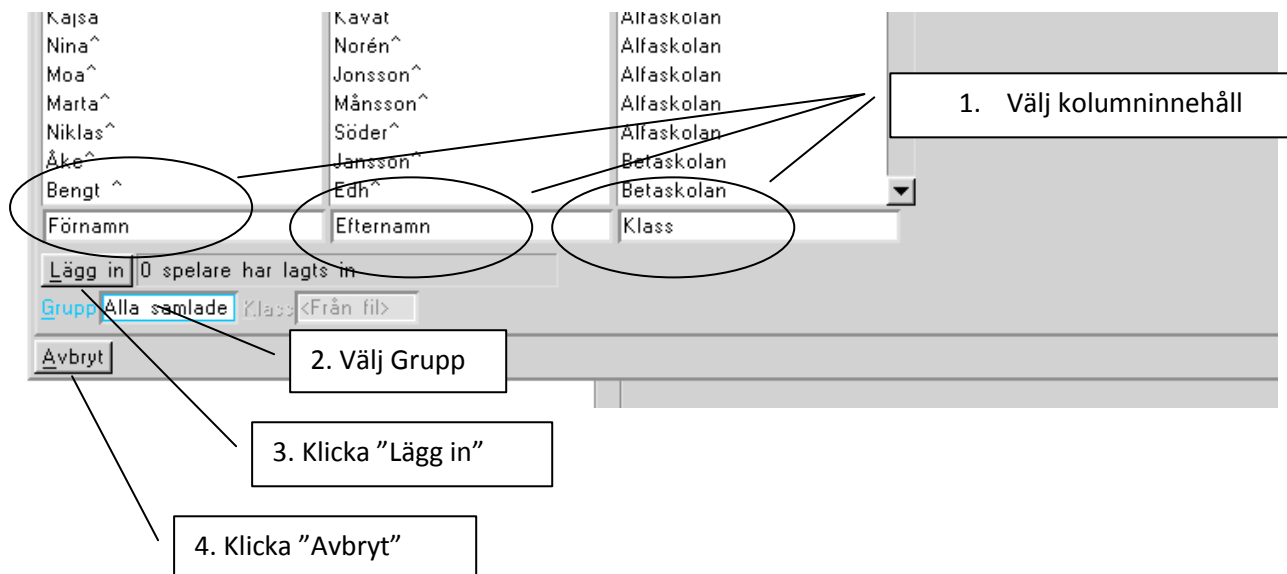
| | | |
|---|---|---|
| Kajsa | Kavat | Alfaskolan |
| Nina^ | Norén^ | Alfaskolan |
| Moa^ | Jonsson^ | Alfaskolan |
| Marta^ | Månsson^ | Alfaskolan |
| Niklas^ | Söder^ | Alfaskolan |
| Åke^ | Jansson^ | Betaskolan |
| Bengt ^ | Edh^ | Betaskolan |

1. Välj kolumninnehåll

Förnamn
Efternamn
Klass

Lägg in
0 spelare har lagts in

Grupp
Alla samlade
Klass
<Från fil>

Avbryt

2. Välj Grupp

3. Klicka ”Lägg in”

4. Klicka ”Avbryt”